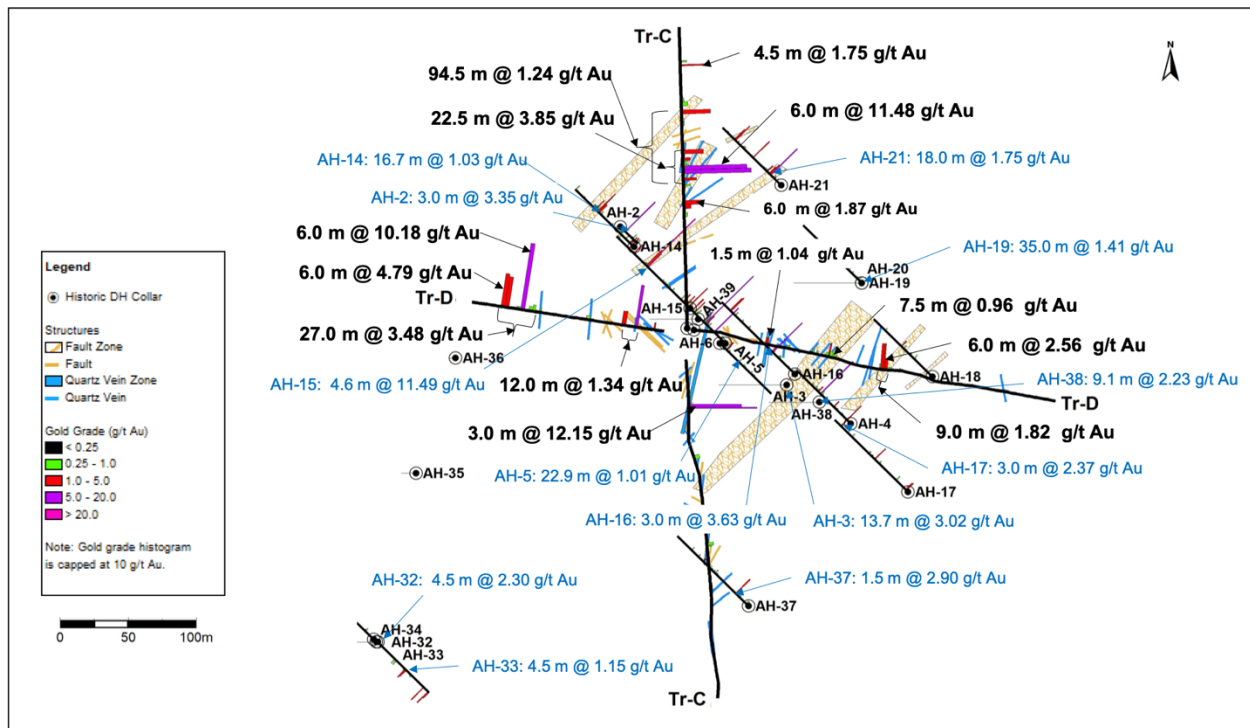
Tr-C
4.5 m @ 1.75 g/t Au
94.5 m @ 1.24 g/t Au
22.5 m @ 3.85 g/t Au
6.0 m @ 11.48 g/t Au
AH-14: 16.7 m @ 1.03 g/t Au
AH-21: 18.0 m @ 1.75 g/t Au
AH-21
AH-2: 3.0 m @ 3.35 g/t Au
AH-2
6.0 m @ 1.87 g/t Au
6.0 m @ 10.18 g/t Au
AH-14
1.5 m @ 1.04 g/t Au
AH-19: 35.0 m @ 1.41 g/t Au
AH-20
AH-19
6.0 m @ 4.79 g/t Au
Tr-D
AH-15
AH-39
7.5 m @ 0.96 g/t Au
27.0 m @ 3.48 g/t Au
AH-6
AH-5
6.0 m @ 2.56 g/t Au
AH-36
AH-16
AH-18
AH-15: 4.6 m @ 11.49 g/t Au
12.0 m @ 1.34 g/t Au
AH-3
AH-38: 9.1 m @ 2.23 g/t Au
AH-38
Tr-D
AH-4
3.0 m @ 12.15 g/t Au
9.0 m @ 1.82 g/t Au
AH-35
AH-17: 3.0 m @ 2.37 g/t Au
AH-5: 22.9 m @ 1.01 g/t Au
AH-17
AH-16: 3.0 m @ 3.63 g/t Au
AH-3: 13.7 m @ 3.02 g/t Au
AH-32: 4.5 m @ 2.30 g/t Au
AH-37: 1.5 m @ 2.90 g/t Au
AH-37
AH-34
AH-32
AH-33
AH-33: 4.5 m @ 1.15 g/t Au
Tr-C
N

Legend
Historic DH Collar
Structures
Fault Zone
Fault
Quartz Vein Zone
Quartz Vein
Gold Grade (g/t Au)
< 0.25
0.25 - 1.0
1.0 - 5.0
5.0 - 20.0
> 20.0
Note: Gold grade histogram is capped at 10 g/t Au.

0 50 100m